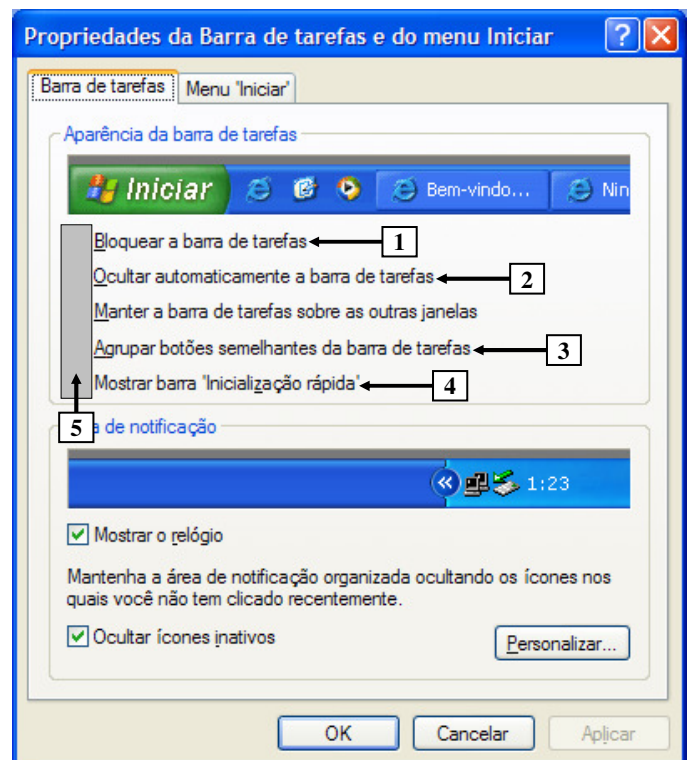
Propriedades da Barra de tarefas e do menu Iniciar

Barra de tarefas | Menu 'Iniciar'

Aparência da barra de tarefas

Iniciar | Bem-vindo... | Nin

Bloquear a barra de tarefas 1

Ocultar automaticamente a barra de tarefas 2

Manter a barra de tarefas sobre as outras janelas

Agrupar botões semelhantes da barra de tarefas 3

Mostrar barra 'Inicialização rápida' 4

5

a de notificação

1:23

Mostrar o relógio

Mantenha a área de notificação organizada ocultando os ícones nos quais você não tem clicado recentemente.

Ocultar ícones inativos

Personalizar...

OK | Cancelar | Aplicar